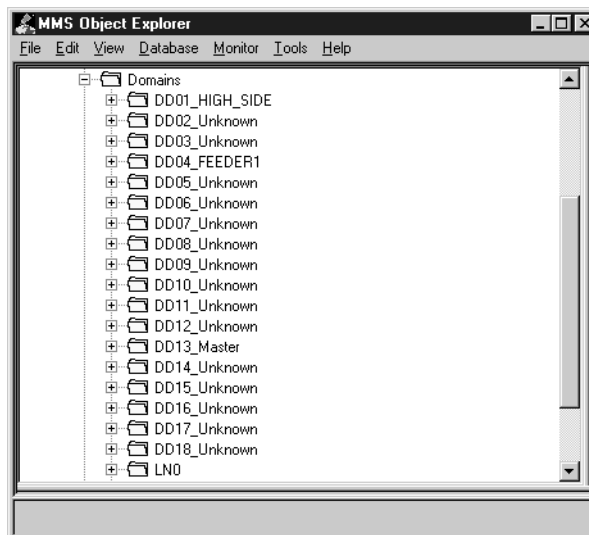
MMS Object Explorer

File Edit View Database Monitor Tools Help

Domains
DD01_HIGH_SIDE
DD02_Unknown
DD03_Unknown
DD04_FEEDER1
DD05_Unknown
DD06_Unknown
DD07_Unknown
DD08_Unknown
DD09_Unknown
DD10_Unknown
DD11_Unknown
DD12_Unknown
DD13_Master
DD14_Unknown
DD15_Unknown
DD16_Unknown
DD17_Unknown
DD18_Unknown
LN0